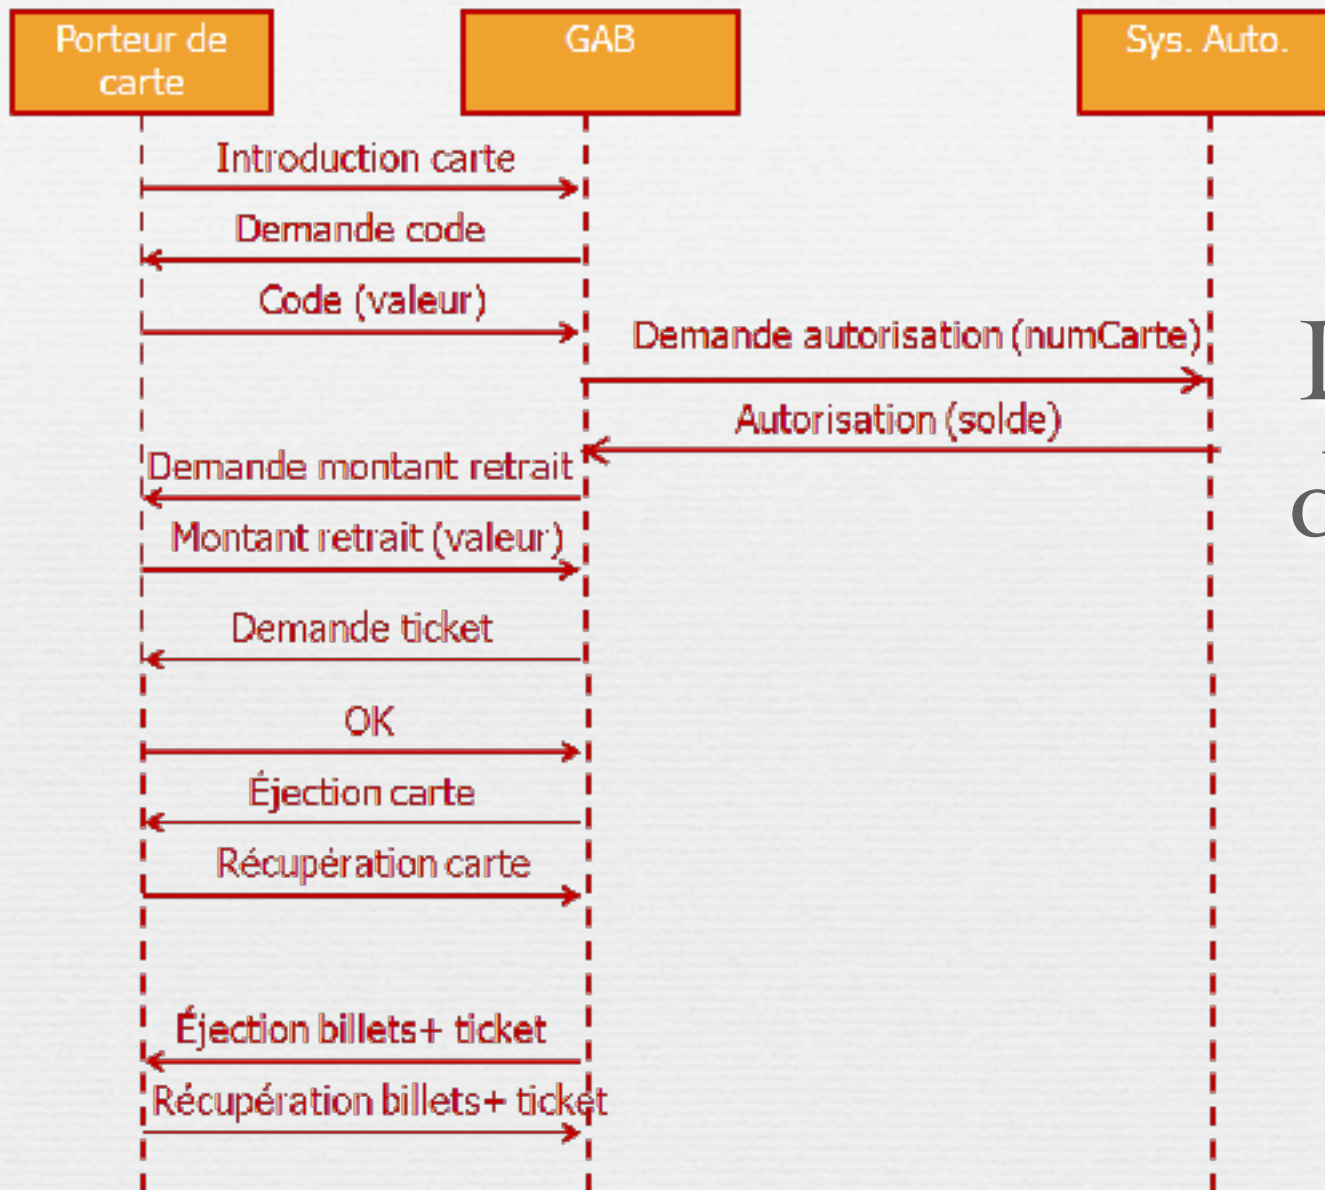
Porteur de carte

GAB

Sys. Auto.

Introduction carte

Demande code

Code (valeur)

Demande autorisation (numCarte)

Autorisation (solde)

Demande montant retrait

Montant retrait (valeur)

Demande ticket

OK

Éjection carte

Récupération carte

Éjection billets+ ticket

Récupération billets+ ticket

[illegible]